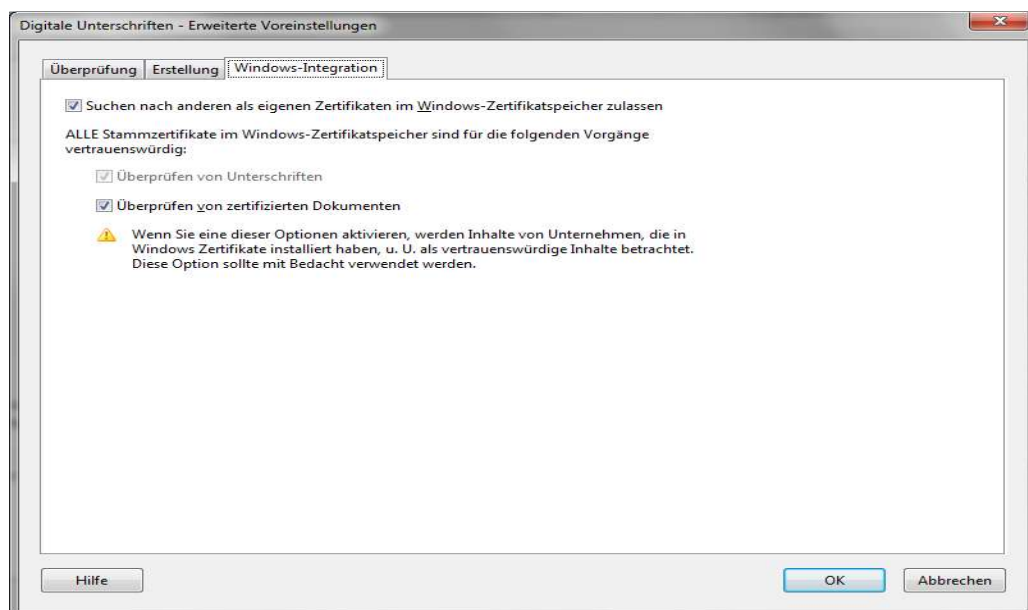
Digitale Unterschriften - Erweiterte Voreinstellungen

Überprüfung | Erstellung | Windows-Integration

Suchen nach anderen als eigenen Zertifikaten im Windows-Zertifikatspeicher zulassen

ALLE Stammzertifikate im Windows-Zertifikatspeicher sind für die folgenden Vorgänge vertrauenswürdig:

Überprüfen von Unterschriften

Überprüfen von zertifizierten Dokumenten

Wenn Sie eine dieser Optionen aktivieren, werden Inhalte von Unternehmen, die in Windows Zertifikate installiert haben, u. U. als vertrauenswürdige Inhalte betrachtet. Diese Option sollte mit Bedacht verwendet werden.

Hilfe

OK

Abbrechen